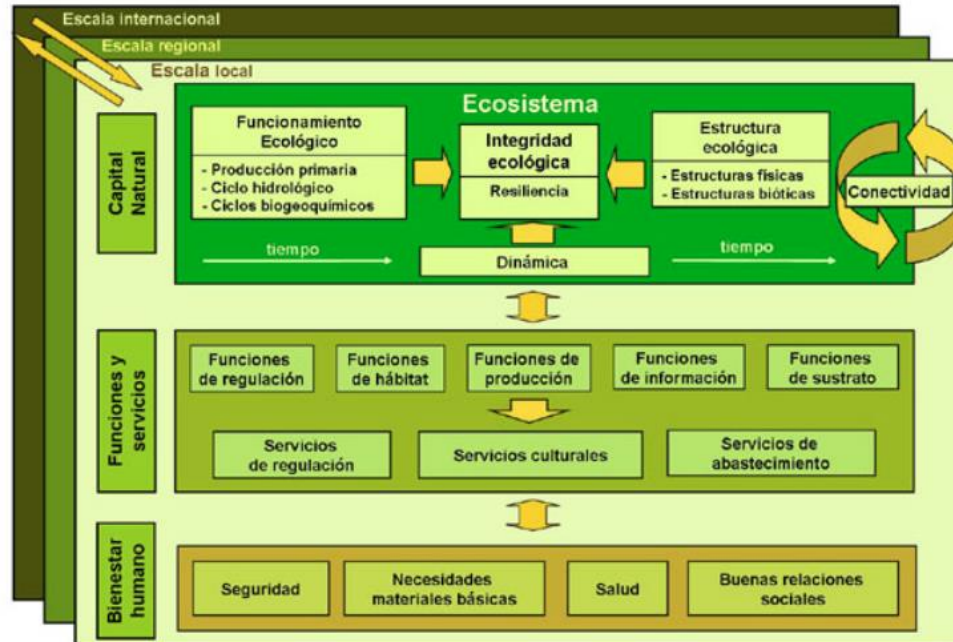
Escala internacional

Escala regional

Escala local

Capital Natural

Ecosistema

Funcionamiento Ecológico

- Producción primaria
- Ciclo hidrológico
- Ciclos biogeoquímicos

Integridad ecológica

Resiliencia

Estructura ecológica

- Estructuras físicas
- Estructuras bióticas

Conectividad

tiempo

Dinámica

tiempo

Funciones y servicios

Funciones de regulación

Funciones de hábitat

Funciones de producción

Funciones de información

Funciones de sustrato

Servicios de regulación

Servicios culturales

Servicios de abastecimiento

Bienestar humano

Seguridad

Necesidades materiales básicas

Salud

Buenas relaciones sociales